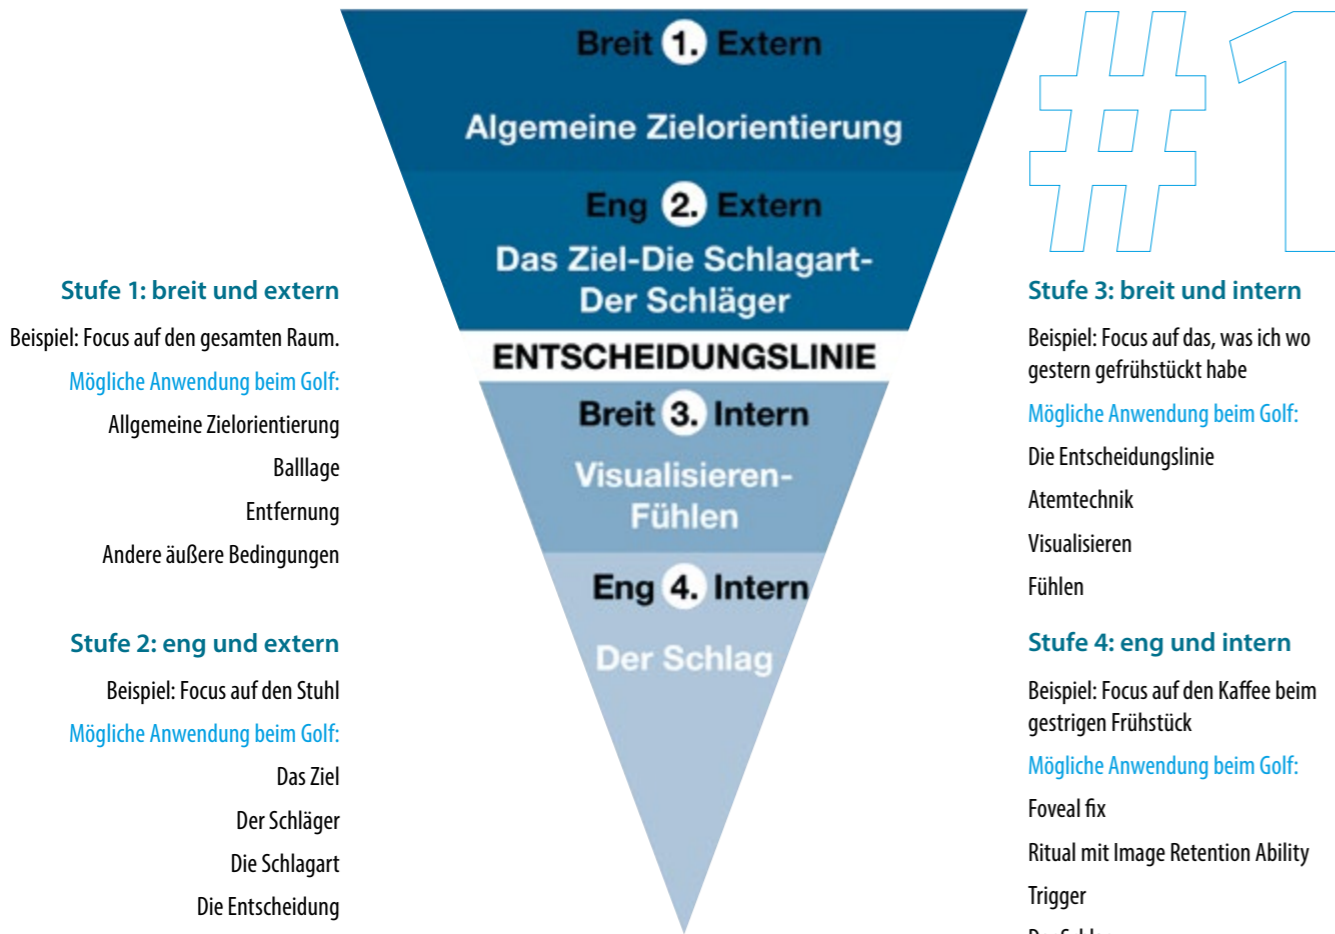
Stufe 1: breit und extern

Beispiel: Focus auf den gesamten Raum.

Mögliche Anwendung beim Golf:

Allgemeine Zielorientierung

Balllage

Entfernung

Andere äußere Bedingungen

Stufe 2: eng und extern

Beispiel: Focus auf den Stuhl

Mögliche Anwendung beim Golf:

Das Ziel

Der Schläger

Die Schlagart

Die Entscheidung

Breit 1. Extern

Algemeine Zielorientierung

Eng 2. Extern

Das Ziel-Die Schlagart-Der Schläger

ENTSCHEIDUNGSLINIE

Breit 3. Intern

Visualisieren-Fühlen

Eng 4. Intern

Der Schlag

#1

Stufe 3: breit und intern

Beispiel: Focus auf das, was ich wo gestern gefrühstückt habe

Mögliche Anwendung beim Golf:

Die Entscheidungslinie

Atemtechnik

Visualisieren

Fühlen

Stufe 4: eng und intern

Beispiel: Focus auf den Kaffee beim gestrigen Frühstück

Mögliche Anwendung beim Golf:

Foveal fix

Ritual mit Image Retention Ability

Trigger

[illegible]